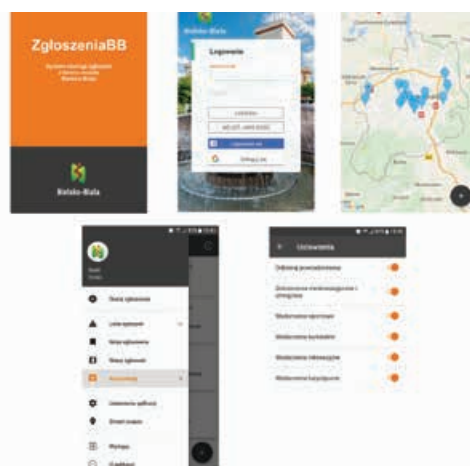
ZgłoszeniaBB

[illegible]

Bielsko-Biała

Bielsko-Biała

Logowanie

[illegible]

ZALOGUJ

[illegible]

Zaloguj się

Zaloguj się

Nowe zgłoszenie

Lista zgłoszeń

Moje zgłoszenia

Mapa zgłoszeń

Ustawienia

Ustawienia aplikacji

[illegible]

Pomoc

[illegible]

Ustawienia

Odbieraj powiadomienia

Ostrzeżenia meteorologiczne i związane

Wiadomości sportowe

Wiadomości kulturalne

Wiadomości informacyjne

Wiadomości kryzysowe